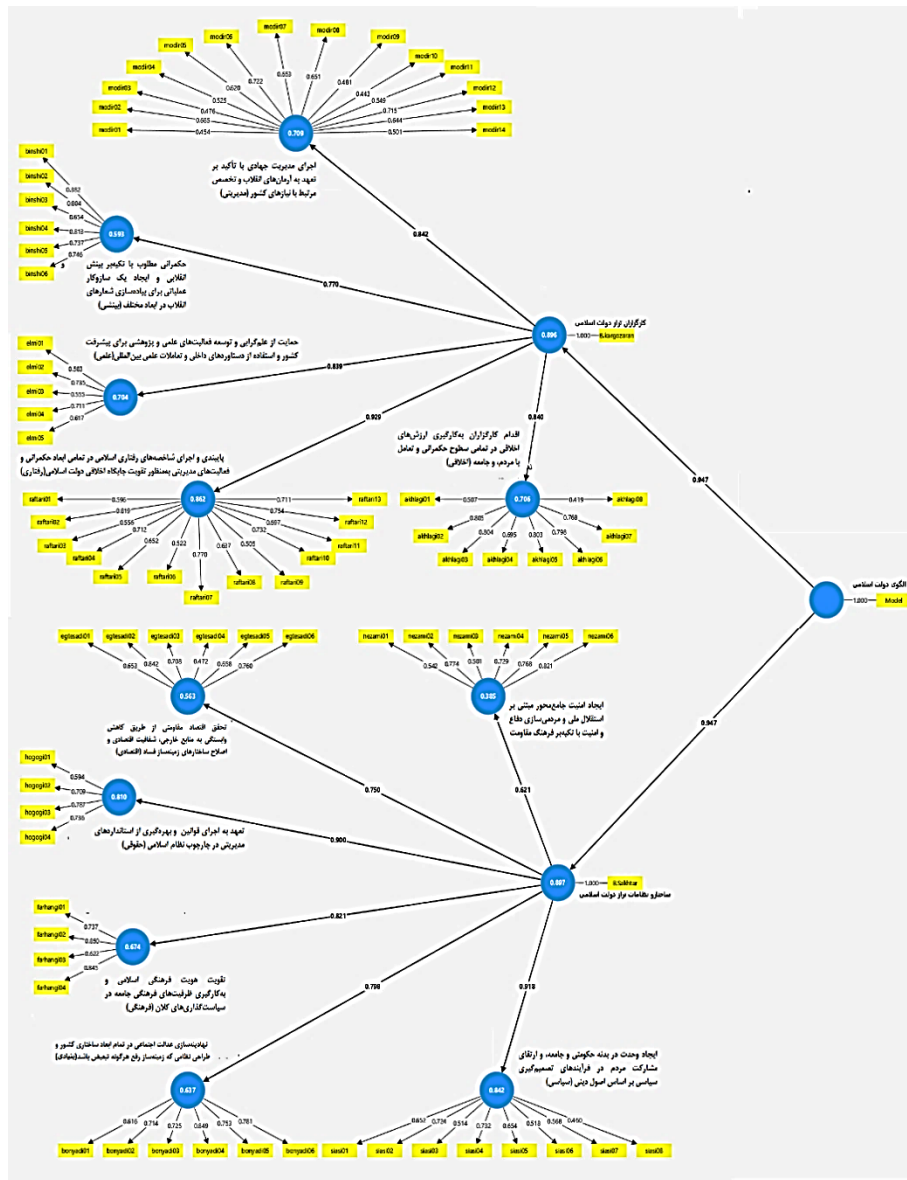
modir07
modir08
modir06
modir09
modir05
modir10
modir04
modir11
modir03
modir12
modir02
modir13
modir01
modir14
0.553
0.651
0.722
0.481
0.628
0.442
0.523
0.549
0.476
0.715
0.605
0.644
0.454
0.501
0.708
اجرای مدیریت جهادی با تأکید بر تعهد به آرمان‌های انقلاب و تخصص مرتبط با نیازهای کشور (مدیریتی)

binshi01
binshi02
binshi03
binshi04
binshi05
binshi06
0.852
0.804
0.654
0.818
0.737
0.746
0.593
حکمرانی مطلوب با تکیه‌بر بینش انقلابی و ایجاد یک سازوکار عملیاتی برای پیاده‌سازی شعارهای انقلاب در ابعاد مختلف (بینشی)
0.770
0.842

0.896
کارگزاران تراز دولت اسلامی
1.000
Kargozaran

elmi01
elmi02
elmi03
elmi04
elmi05
0.583
0.735
0.503
0.711
0.817
0.704
حمایت از علم‌گرایی و توسعه فعالیت‌های علمی و پژوهشی برای پیشرفت کشور و استفاده از دستاوردهای داخلی و تعاملات علمی بین‌المللی(علمی)
0.839
0.920
0.840

پایبندی و اجرای شاخصه‌های رفتاری اسلامی در تمامی ابعاد حکمرانی و فعالیت‌های مدیریتی به‌منظور تقویت جایگاه اخلاقی دولت اسلامی(رفتاری)
0.862
raftari01
raftari02
raftari03
raftari04
raftari05
raftari06
raftari07
raftari08
raftari09
raftari10
raftari11
raftari12
raftari13
0.596
0.810
0.556
0.712
0.652
0.522
0.770
0.637
0.505
0.732
0.697
0.754
0.711

اقدام کارگزاران به‌کارگیری ارزش‌های اخلاقی در تمامی سطوح حکمرانی و تعامل با مردم، و جامعه (اخلاقی)
0.706
akhlagi01
akhlagi02
akhlagi03
akhlagi04
akhlagi05
akhlagi06
akhlagi07
akhlagi08
0.587
0.865
0.804
0.695
0.803
0.798
0.768
0.419

0.947
الگوی دولت اسلامی
1.000
Model
0.947

eghtesadi01
eghtesadi02
eghtesadi03
eghtesadi04
eghtesadi05
eghtesadi06
0.653
0.842
0.705
0.472
0.658
0.760
0.563
تحقق اقتصاد مقاومتی از طریق کاهش وابستگی به منابع خارجی، شفافیت اقتصادی و اصلاح ساختارهای زمینه‌ساز فساد (اقتصادی)

nezami01
nezami02
nezami03
nezami04
nezami05
nezami06
0.542
0.774
0.581
0.729
0.768
0.821
0.385
ایجاد امنیت جامع‌محور مبتنی بر استقلال ملی و مردمی‌سازی دفاع و امنیت با تکیه‌بر فرهنگ مقاومت

hoghoghi01
hoghoghi02
hoghoghi03
hoghoghi04
0.594
0.709
0.787
0.735
0.810
تعهد به اجرای قوانین و بهره‌گیری از استانداردهای مدیریتی در چارچوب نظام اسلامی (حقوقی)
0.750
0.621
0.900

0.897
1.000
Sakhtar
ساختار و نظامات تراز دولت اسلامی
0.821

farhangi01
farhangi02
farhangi03
farhangi04
0.737
0.850
0.633
0.845
0.674
تقویت هویت فرهنگی اسلامی و به‌کارگیری ظرفیت‌های فرهنگی جامعه در سیاست‌گذاری‌های کلان (فرهنگی)
0.798
0.918

نهادینه‌سازی عدالت اجتماعی در تمام ابعاد ساختاری کشور و طراحی نظامی که زمینه‌ساز رفع هرگونه تبعیض باشد(بنیادی)
0.637
bonyadi01
bonyadi02
bonyadi03
bonyadi04
bonyadi05
bonyadi06
0.616
0.714
0.725
0.849
0.753
0.781

ایجاد وحدت در بدنه حکومتی و جامعه، و ارتقای مشارکت مردم در فرآیندهای تصمیم‌گیری سیاسی بر اساس اصول دینی (سیاسی)
0.842
siasi01
siasi02
siasi03
siasi04
siasi05
siasi06
siasi07
siasi08
0.653
0.724
0.514
0.732
0.654
0.513
0.568
0.450